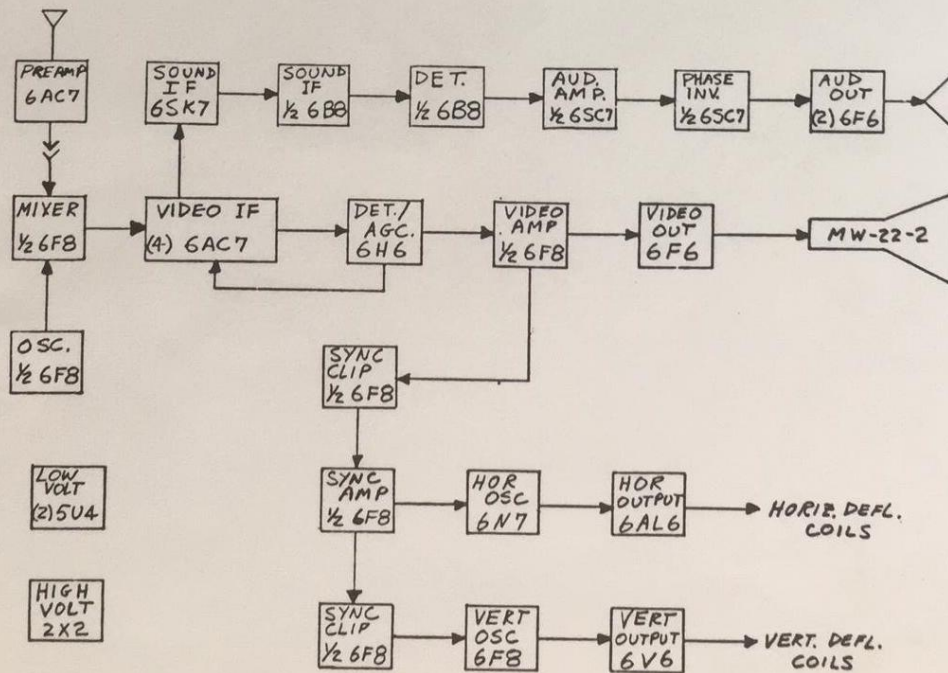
PREAMP
6AC7

SOUND IF
6SK7

SOUND IF
½ 6B8

DET.
½ 6B8

AUD. AMP.
½ 6SC7

PHASE INV.
½ 6SC7

AUD OUT
(2) 6F6

MIXER
½ 6F8

VIDEO IF
(4) 6AC7

DET./AGC.
6H6

VIDEO AMP
½ 6F8

VIDEO OUT
6F6

MW-22-2

OSC.
½ 6F8

SYNC CLIP
½ 6F8

LOW VOLT
(2) 5U4

SYNC AMP
½ 6F8

HOR OSC
6N7

HOR OUTPUT
6AL6

HORIZ. DEFL. COILS

HIGH VOLT
2X2

SYNC CLIP
½ 6F8

VERT OSC
6F8

VERT OUTPUT
6V6

VERT. DEFL. COILS